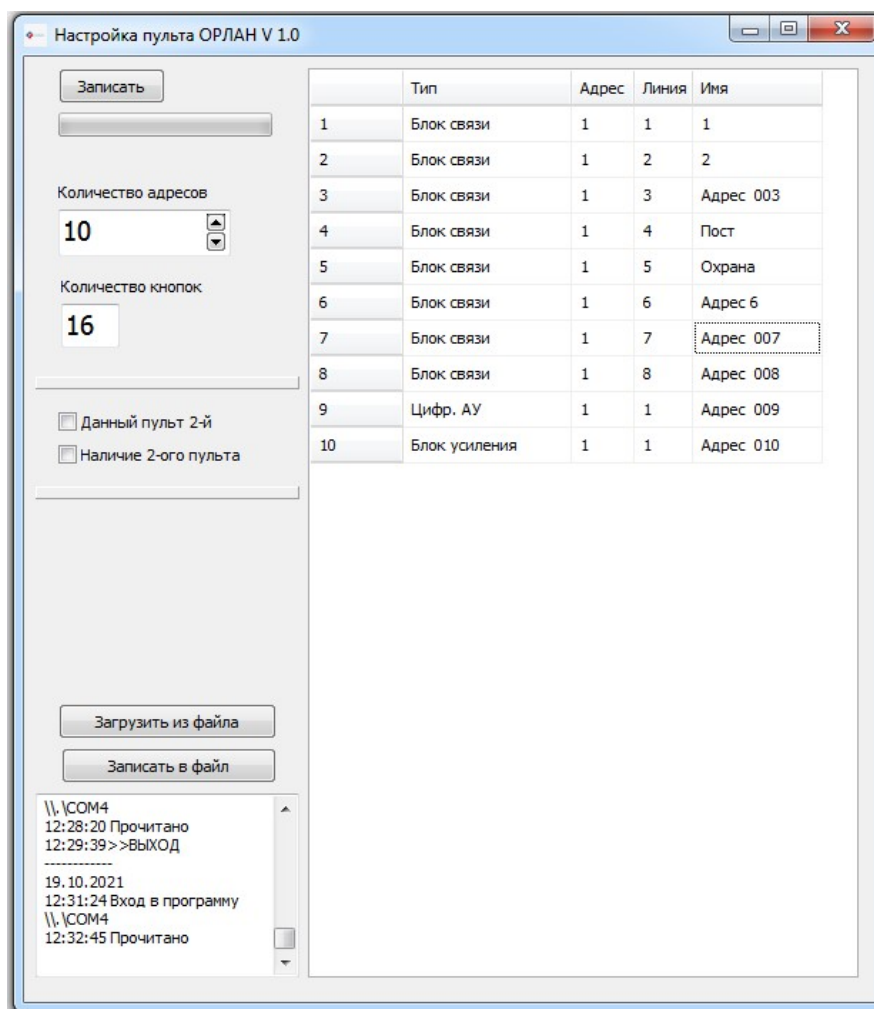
Настройка пульта ОРЛАН V 1.0

Записать

Количество адресов
10

Количество кнопок
16

Данный пульт 2-й
Наличие 2-ого пульта

Загрузить из файла
Записать в файл

\\.\COM4
12:28:20 Прочитано
12:29:39>>ВЫХОД
------------
19.10.2021
12:31:24 Вход в программу
\\.\COM4
12:32:45 Прочитано

| | Тип | Адрес | Линия | Имя |
|---|---|---|---|---|
| 1 | Блок связи | 1 | 1 | 1 |
| 2 | Блок связи | 1 | 2 | 2 |
| 3 | Блок связи | 1 | 3 | Адрес 003 |
| 4 | Блок связи | 1 | 4 | Пост |
| 5 | Блок связи | 1 | 5 | Охрана |
| 6 | Блок связи | 1 | 6 | Адрес 6 |
| 7 | Блок связи | 1 | 7 | Адрес 007 |
| 8 | Блок связи | 1 | 8 | Адрес 008 |
| 9 | Цифр. АУ | 1 | 1 | Адрес 009 |
| 10 | Блок усиления | 1 | 1 | Адрес 010 |